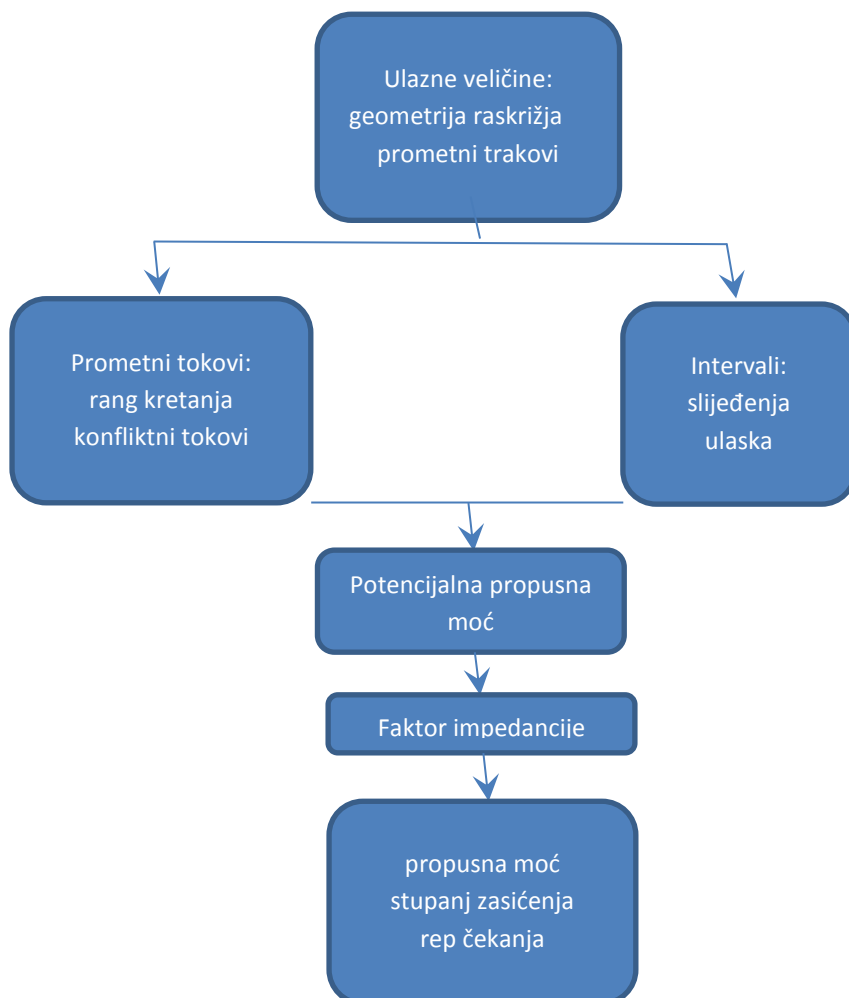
Ulazne veličine:
geometrija raskrižja
prometni trakovi

Prometni tokovi:
rang kretanja
konfliktni tokovi

Intervali:
slijeđenja
ulaska

Potencijalna propusna moć

Faktor impedancije

propusna moć
stupanj zasićenja
rep čekanja